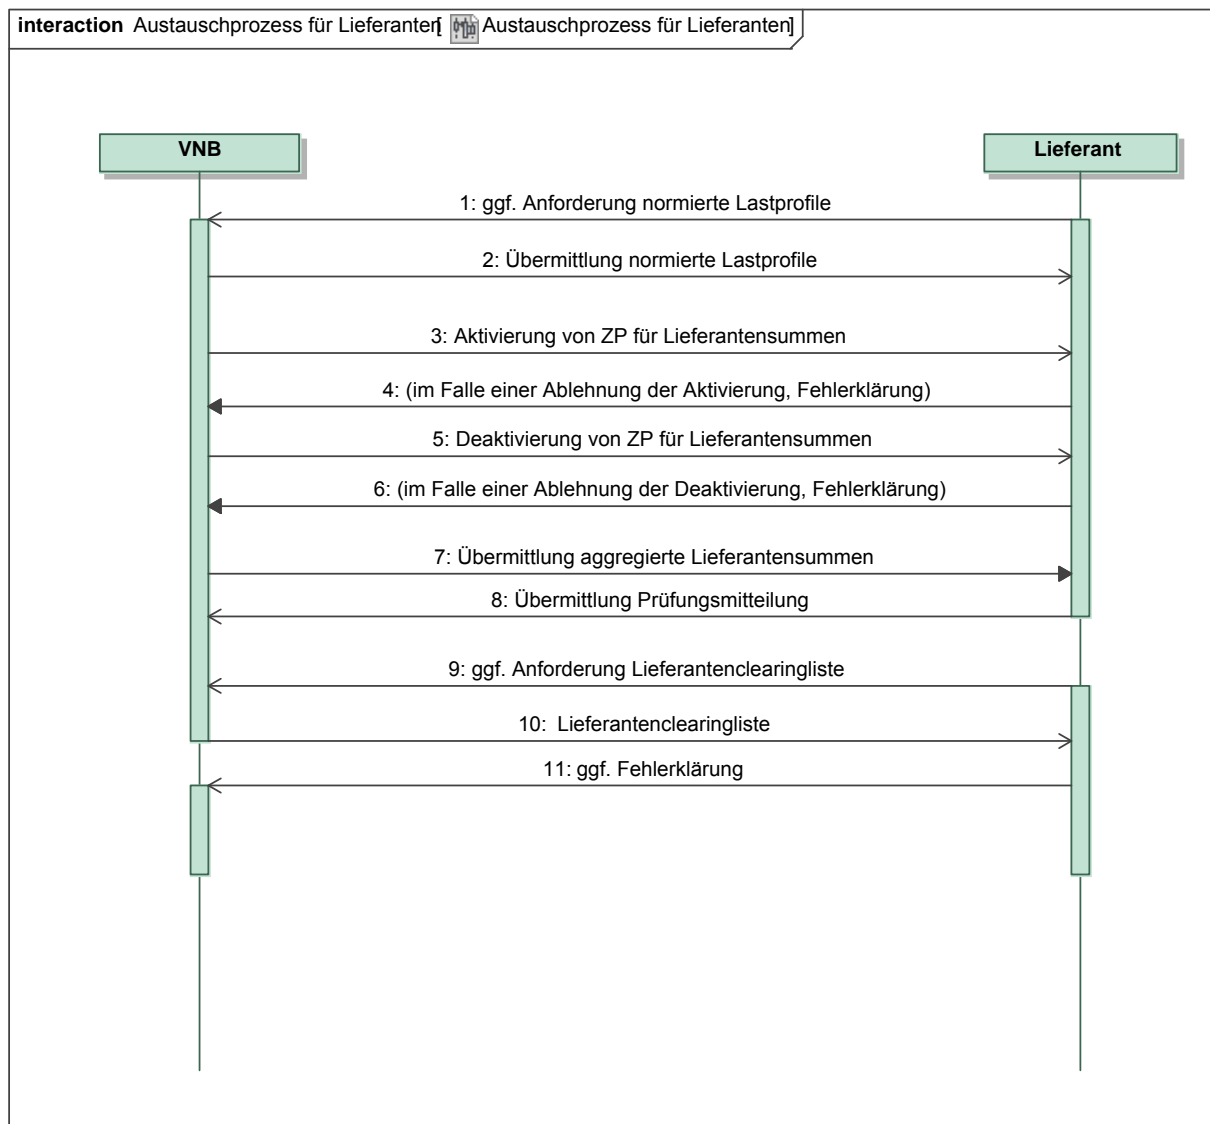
**interaction** Austauschprozess für Lieferanten[ Austauschprozess für Lieferanten]

VNB

Lieferant

1: ggf. Anforderung normierte Lastprofile

2: Übermittlung normierte Lastprofile

3: Aktivierung von ZP für Lieferantensummen

4: (im Falle einer Ablehnung der Aktivierung, Fehlerklärung)

5: Deaktivierung von ZP für Lieferantensummen

6: (im Falle einer Ablehnung der Deaktivierung, Fehlerklärung)

7: Übermittlung aggregierte Lieferantensummen

8: Übermittlung Prüfungsmitteilung

9: ggf. Anforderung Lieferantenclearingliste

10: Lieferantenclearingliste

11: ggf. Fehlerklärung